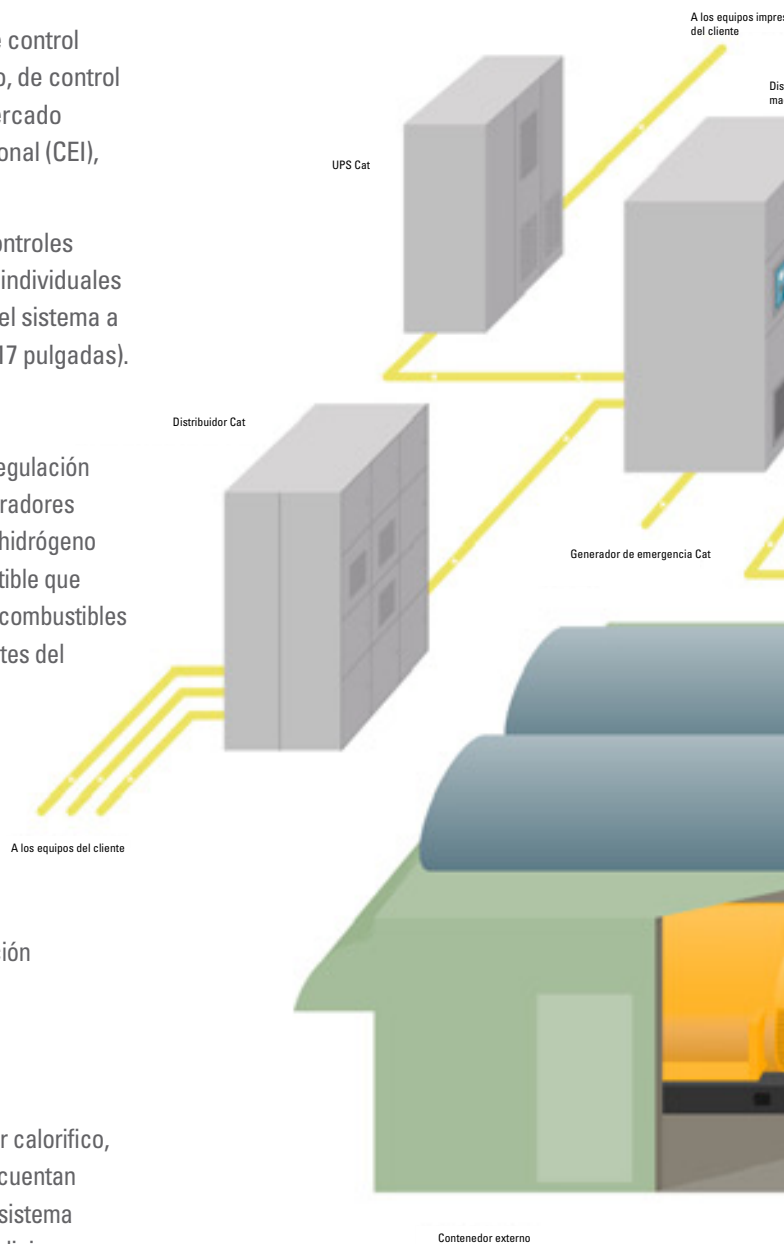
e control
o, de control
ercado
onal (CEI),

ontroles
individuales
el sistema a
17 pulgadas).

egulación
radores
hidrógeno
tible que
combustibles
tes del

ión

r calorifico,
cuentan
sistema

A los equipos impres
del cliente

Dis
ma

UPS Cat

Distribuidor Cat

Generador de emergencia Cat

A los equipos del cliente

Contenedor externo